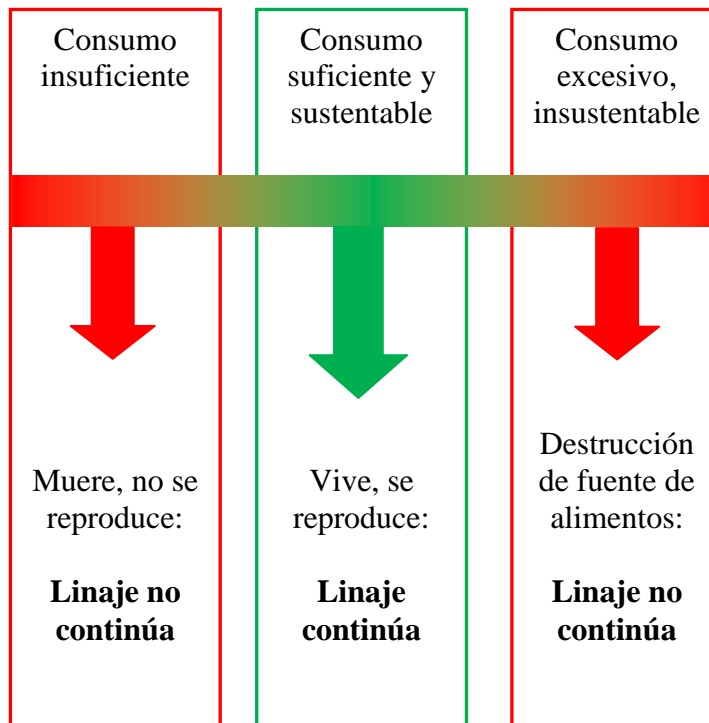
Consumo insuficiente

Muere, no se reproduce:

**Linaje no continúa**

Consumo suficiente y sustentable

Vive, se reproduce:

**Linaje continúa**

Consumo excesivo, insustentable

Destrucción de fuente de alimentos:

**Linaje no continúa**